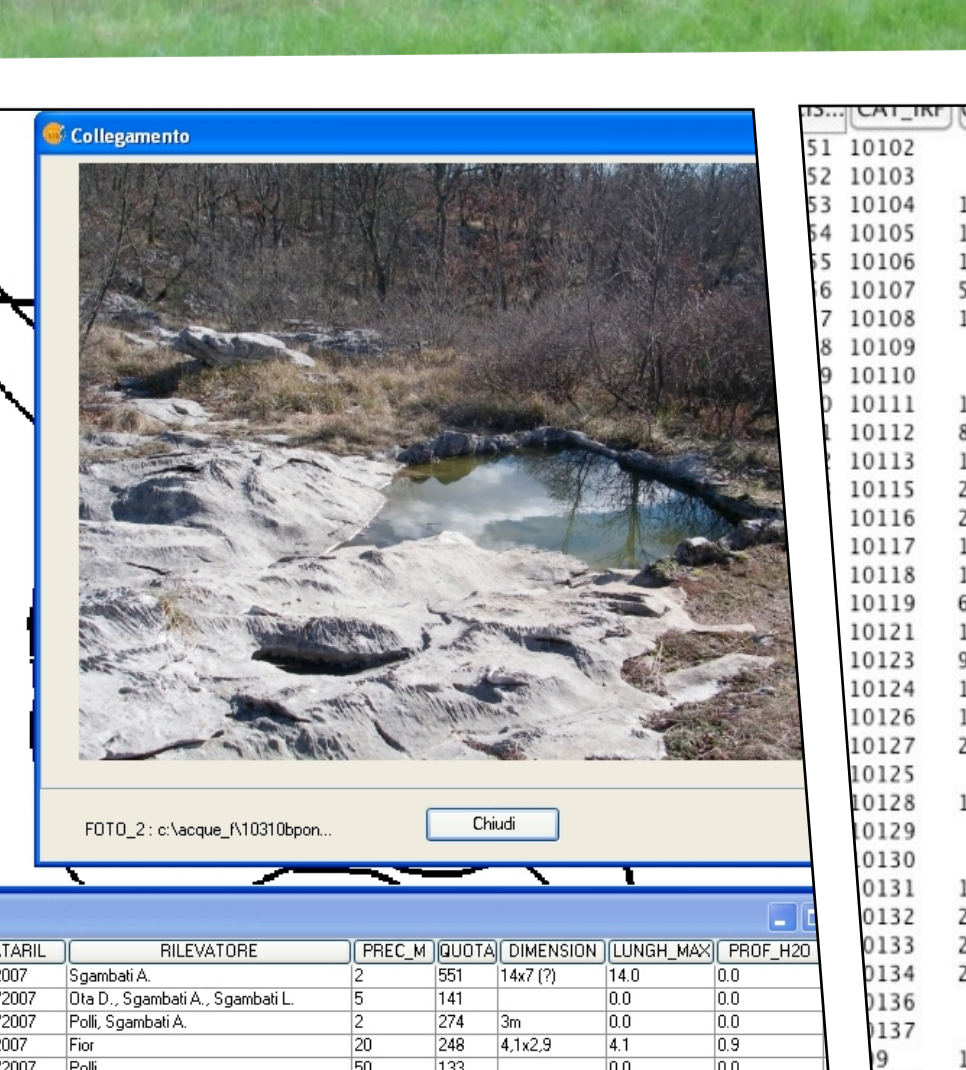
Collegamento

FOTO_2 : c:\acque_f\10310bpon...

Chiudi

| ATARIL | RILEVATORE | PREC_M | QUOTA | DIMENSION | LUNGH_MAX | PROF_H20 |
|---|---|---|---|---|---|---|
| 2007 | Sgambati A. | 2 | 551 | 14x7 (?) | 14.0 | 0.0 |
| /2007 | Ota D., Sgambati A., Sgambati L. | 5 | 141 | | 0.0 | 0.0 |
| /2007 | Polli, Sgambati A. | 2 | 274 | 3m | 0.0 | 0.0 |
| 2007 | Fior | 20 | 248 | 4,1x2,9 | 4.1 | 0.9 |
| /2007 | Polli | 50 | 133 | | 0.0 | 0.0 |

IS... CAT_IRF
51 10102
52 10103
53 10104 1
54 10105 1
55 10106 1
6 10107 5
7 10108 1
8 10109
9 10110
0 10111 1
1 10112 8
2 10113 1
10115 2
10116 2
10117 1
10118 1
10119 6
10121 1
10123 9
10124 1
10126 1
10127 2
10125
10128 1
0129
0130
0131 1
0132 2
0133 2
0134 2
0136
0137
9 1